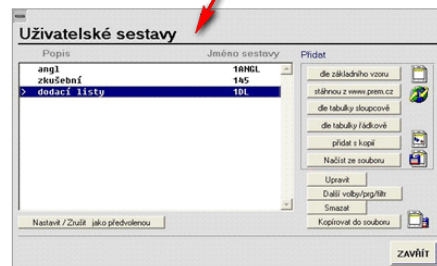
Uživatelské sestavy

| Popis | Jméno sestavy |
|---|---|
| angl | 1ANGL |
| zkušební | 1AS |
| > dodací listy | 1DL |

Přidat

dle základního vzoru

stáhnout z www.prem.cz

dle tabulky sloupcové

dle tabulky řádkové

přidat s kopií

Načíst ze souboru

Upravit

Další volby/prg/filtr

Smazat

Kopírovat do souboru

Nastavit / Zrušit jako předvolenou

ZAVŘÍT